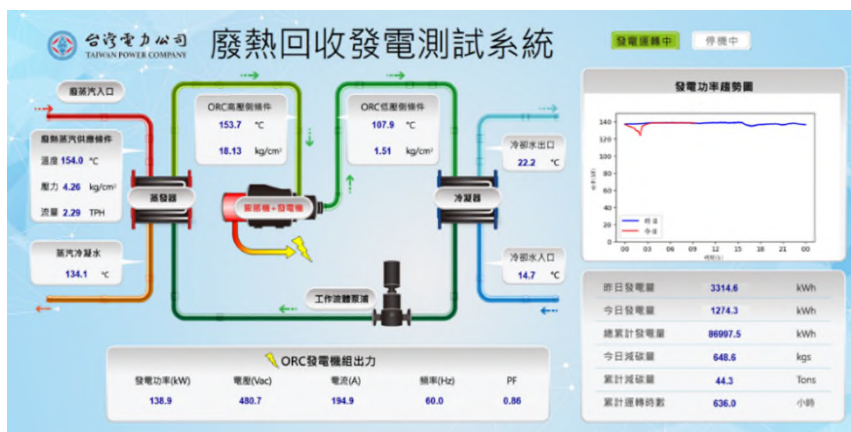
台灣電力公司
TAIWAN POWER COMPANY
廢熱回收發電測試系統

發電運轉中
停機中

廢蒸汽入口

廢熱蒸汽供應條件
溫度 154.0 ℃
壓力 4.26 kg/cm²
流量 2.29 TPH

蒸汽冷凝水
134.1 ℃

蒸發器

ORC高壓側條件
153.7 ℃
18.13 kg/cm²

膨脹機+發電機

ORC低壓側條件
107.9 ℃
1.51 kg/cm²

冷凝器

冷卻水出口
22.2 ℃

冷卻水入口
14.7 ℃

工作流體泵浦

ORC發電機組出力

| 發電功率(kW) | 電壓(Vac) | 電流(A) | 頻率(Hz) | PF |
|---|---|---|---|---|
| 138.9 | 480.7 | 194.9 | 60.0 | 0.86 |

發電功率趨勢圖
140
120
100
80
60
40
20
0
00 03 06 09 12 15 18 21 00
時間(h)
昨日
今日

| 昨日發電量 | 3314.6 | kWh |
|---|---|---|
| 今日發電量 | 1274.3 | kWh |
| 總累計發電量 | 86997.5 | kWh |
| 今日減碳量 | 648.6 | kgs |
| 累計減碳量 | 44.3 | Tons |
| 累計運轉時數 | 636.0 | 小時 |